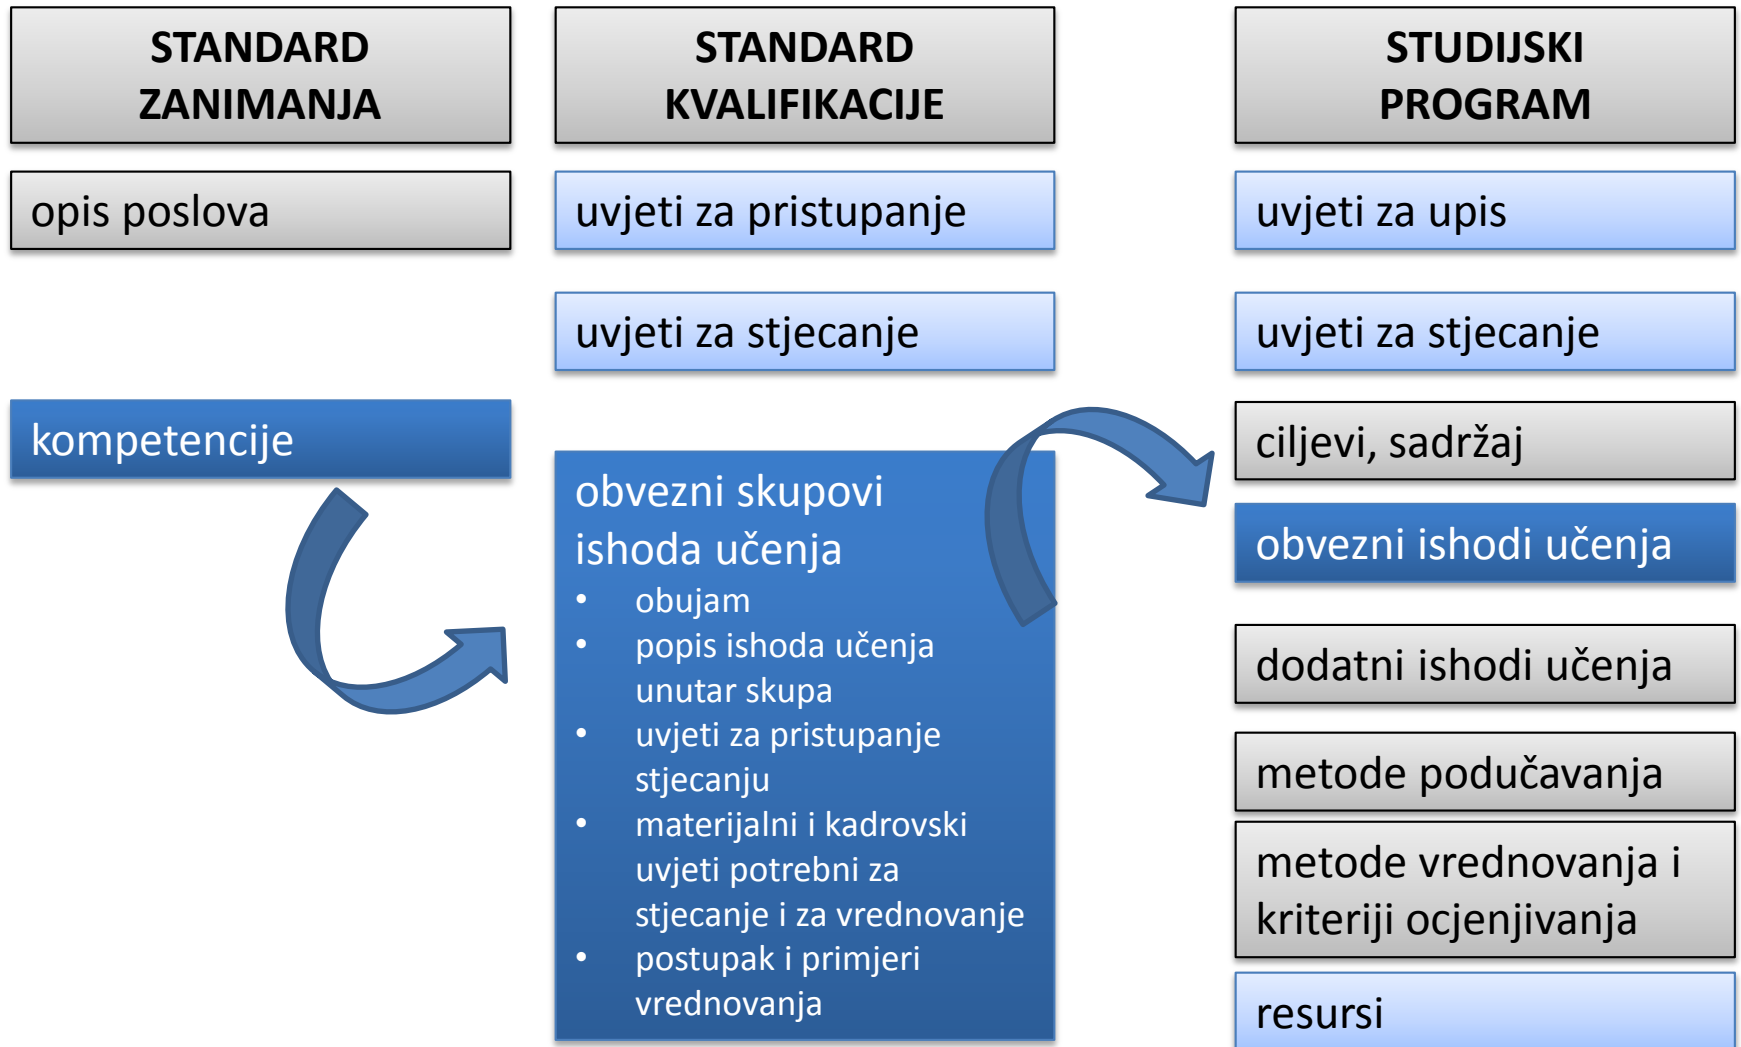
STANDARD ZANIMANJA

opis poslova

kompetencije

STANDARD KVALIFIKACIJE

uvjeti za pristupanje

uvjeti za stjecanje

obvezni skupovi ishoda učenja
- obujam
- popis ishoda učenja unutar skupa
- uvjeti za pristupanje stjecanju
- materijalni i kadrovski uvjeti potrebni za stjecanje i za vrednovanje
- postupak i primjeri vrednovanja

STUDIJSKI PROGRAM

uvjeti za upis

uvjeti za stjecanje

ciljevi, sadržaj

obvezni ishodi učenja

dodatni ishodi učenja

metode podučavanja

metode vrednovanja i kriteriji ocjenjivanja

resursi